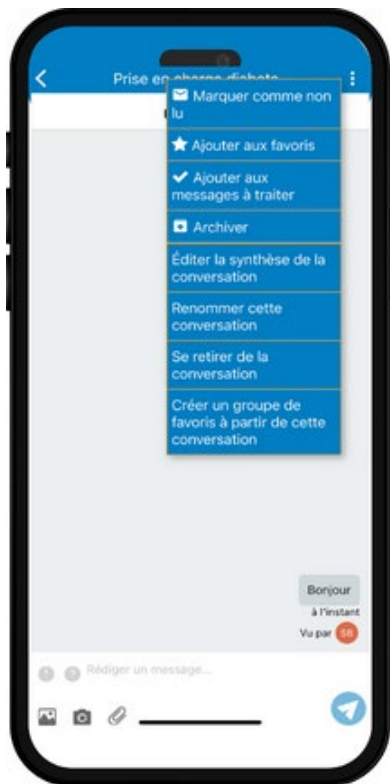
Prise en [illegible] diabete

Marquer comme non lu

Ajouter aux favoris

Ajouter aux messages à traiter

Archiver

Éditer la synthèse de la conversation

Renommer cette conversation

Se retirer de la conversation

Créer un groupe de favoris à partir de cette conversation

Bonjour

à l'instant

Vu par SB

Rédiger un message...